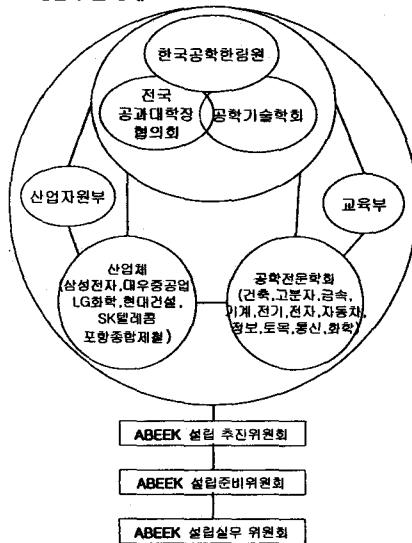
한국공학한림원

전국 공과대학장 협의회

공학기술학회

산업자원부

교육부

산업체 (삼성전자, 대우중공업 LG화학, 현대건설, SK텔레콤 포항종합제철)

공학전문학회 (건축, 고분자, 금속, 기계, 전기, 전자, 자동차, 정보, 토목, 통신, 화학)

ABEEK 설립 추진위원회

ABEEK 설립준비위원회

ABEEK 설립실무 위원회